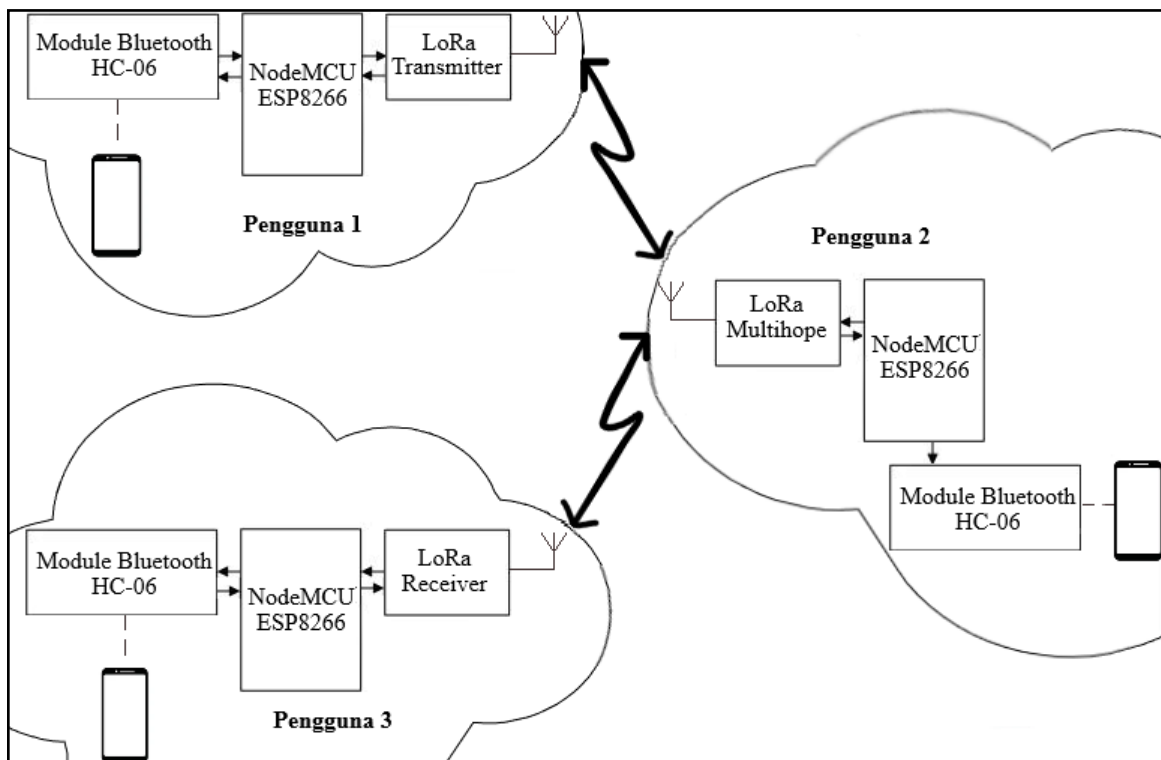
Module Bluetooth HC-06

NodeMCU ESP8266

LoRa Transmitter

Pengguna 1

Pengguna 2

LoRa Multihope

NodeMCU ESP8266

Module Bluetooth HC-06

Module Bluetooth HC-06

NodeMCU ESP8266

LoRa Receiver

Pengguna 3